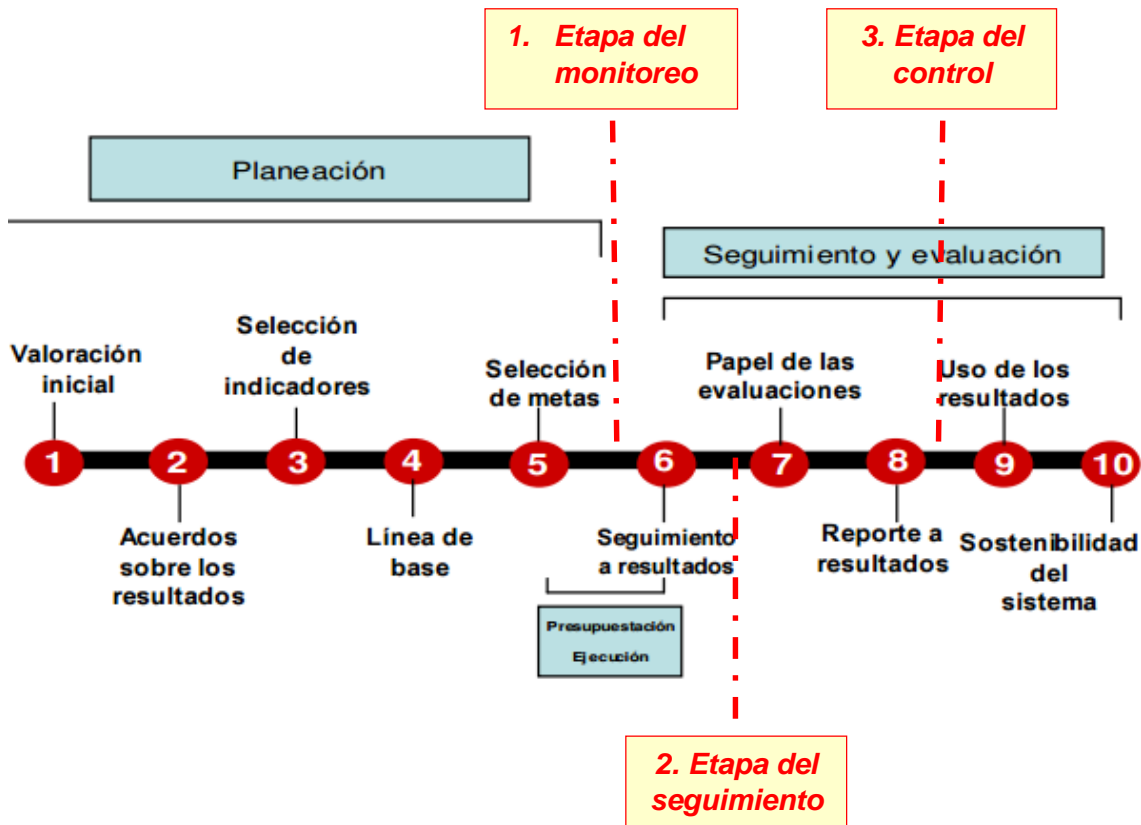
1. Etapa del monitoreo

3. Etapa del control

Planeación

Seguimiento y evaluación

Valoración inicial

Selección de indicadores

Selección de metas

Papel de las evaluaciones

Uso de los resultados

1

2

3

4

5

6

7

8

9

10

Acuerdos sobre los resultados

Línea de base

Seguimiento a resultados

Reporte a resultados

Sostenibilidad del sistema

Presupuestación

Ejecución

2. Etapa del seguimiento